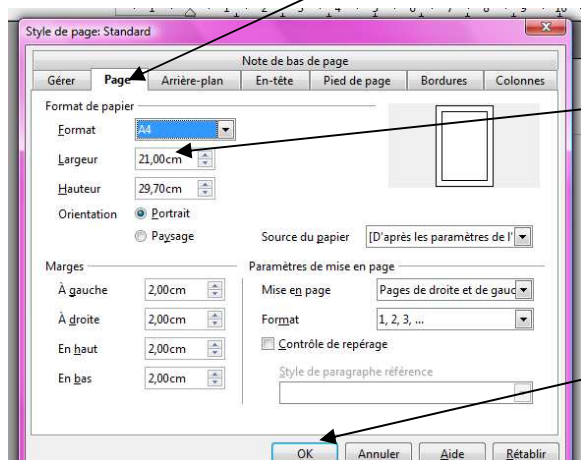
Style de page: Standard

Note de bas de page

Gérer | Page | Arrière-plan | En-tête | Pied de page | Bordures | Colonnes

Format de papier

Format A4

Largeur 21,00cm

Hauteur 29,70cm

Orientation Portrait

Paysage

Source du papier [D'après les paramètres de l'

Marges

À gauche 2,00cm

À droite 2,00cm

En haut 2,00cm

En bas 2,00cm

Paramètres de mise en page

Mise en page Pages de droite et de gauc

Format 1, 2, 3, ...

Contrôle de repérage

Style de paragraphe référence

OK Annuler Aide Rétablir